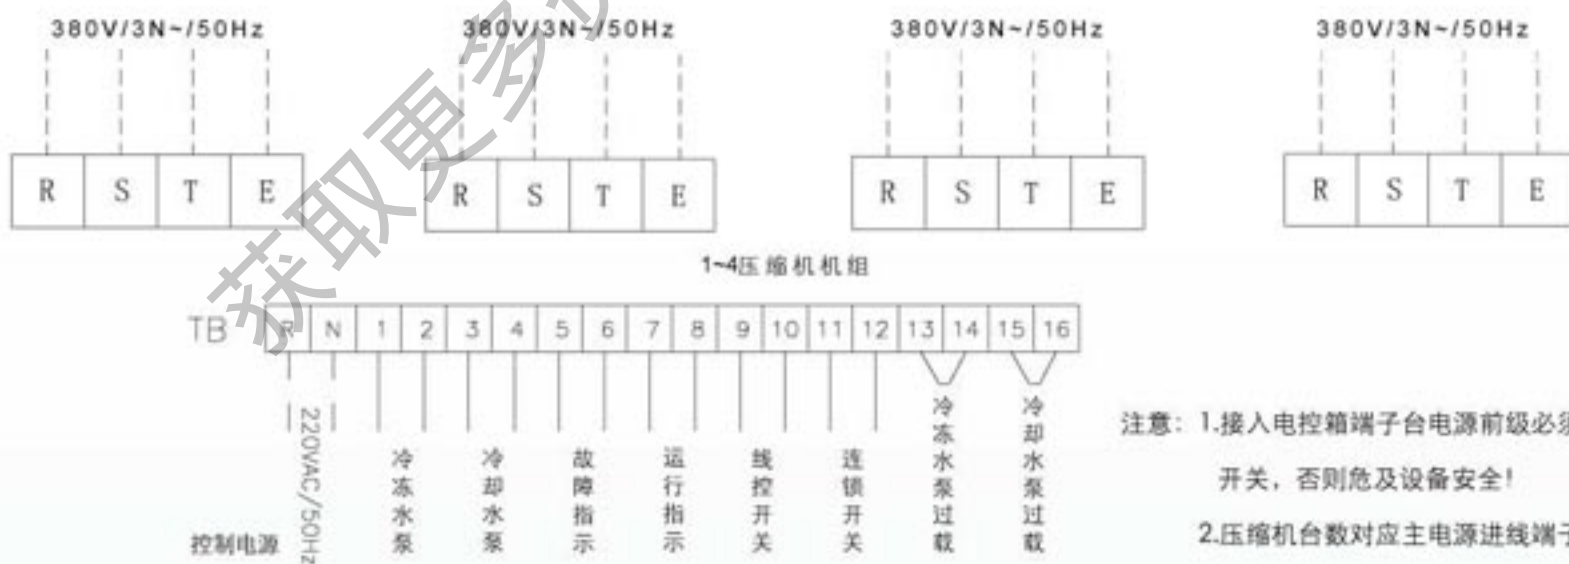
380V/3N~/50Hz

| R | S | T | E |
|---|---|---|---|

380V/3N~/50Hz

| R | S | T | E |
|---|---|---|---|

380V/3N~/50Hz

| R | S | T | E |
|---|---|---|---|

380V/3N~/50Hz

| R | S | T | E |
|---|---|---|---|

获取更多

1~4压缩机机组

TB

| R | N | 1 | 2 | 3 | 4 | 5 | 6 | 7 | 8 | 9 | 10 | 11 | 12 | 13 | 14 | 15 | 16 |
|---|---|---|---|---|---|---|---|---|---|---|---|---|---|---|---|---|---|

控制电源 220VAC/50Hz

冷冻水泵

冷却水泵

故障指示

运行指示

线控开关

连锁开关

冷冻水泵过载

冷却水泵过载

注意：1.接入电控箱端子台电源前级必须

开关，否则危及设备安全！

2.压缩机台数对应主电源进线端子